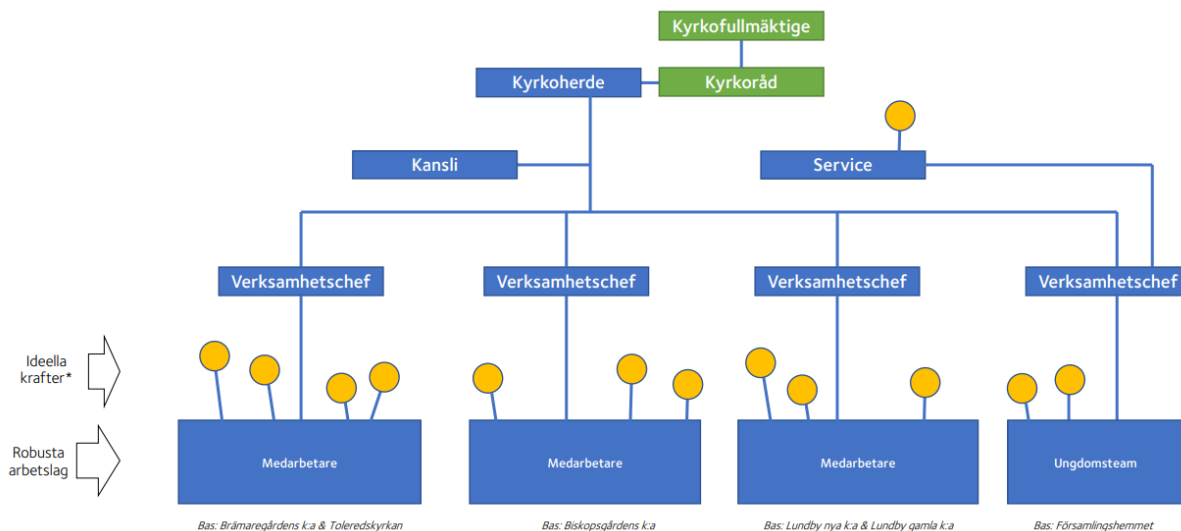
Kyrkofullmäktige

Kyrkoherde

Kyrkoråd

Kansli

Service

Verksamhetschef

Verksamhetschef

Verksamhetschef

Verksamhetschef

Ideella krafter*

Robusta arbetslag

Medarbetare

Medarbetare

Medarbetare

Ungdomsteam

Bas: Brämaregårdens k:a & Toleredskyrkan

Bas: Biskopsgårdens k:a

Bas: Lundby nya k:a & Lundby gamla k:a

Bas: Församlingshemmet